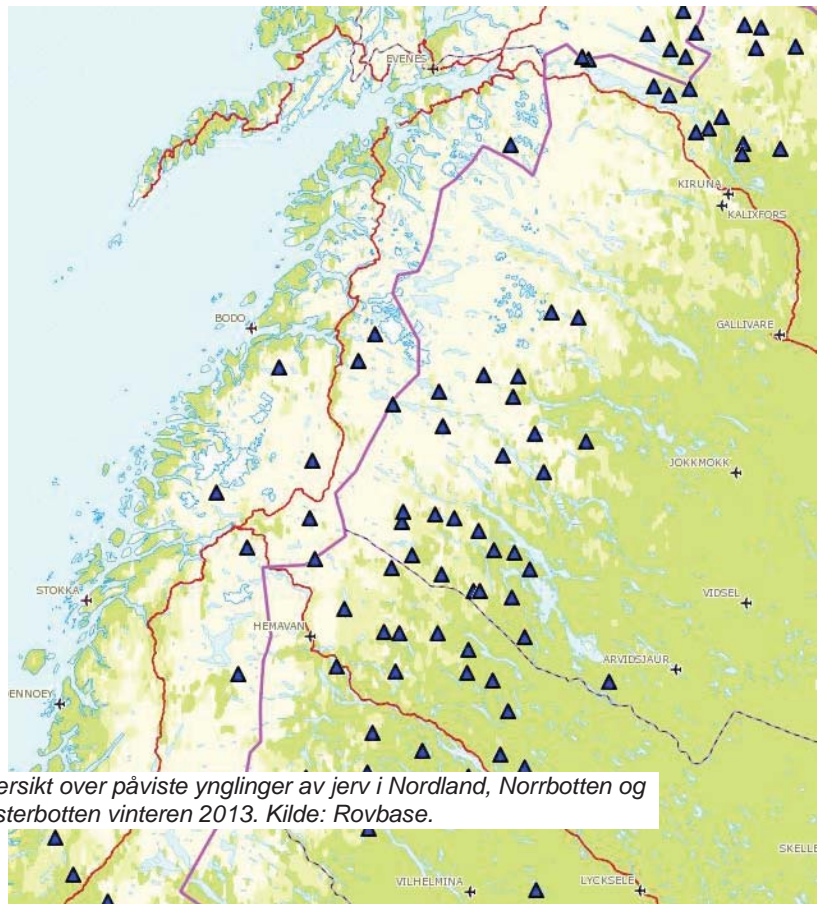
EVENES
KIRUNA
KALIXFORS
BODO
GALLIVARE
JOKKMOKK
STOKKA
VIDSEL
HEMAVAN
ARVIDSJAUR
ENNOEY
ersikt over påviste ynglinger av jerv i Nordland, Norrbotten og sterbotten vinteren 2013. Kilde: Rovbase.
SKELLE
VILHELMINA
LYCKSELE